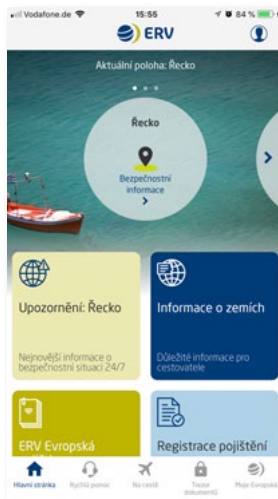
Vodafone.de 15:55 84 %

ERV

Aktuální poloha: Řecko

Řecko

Bezpečnostní informace

Upozornění: Řecko

Nejnovější informace o bezpečnostní situaci 24/7

Informace o zemích

Důležité informace pro cestovatele

ERV Evropská

Registrace pojištění

Hlavní stránka Rychlá pomoc Na cestě Trezor dokumentů Moje Evropská